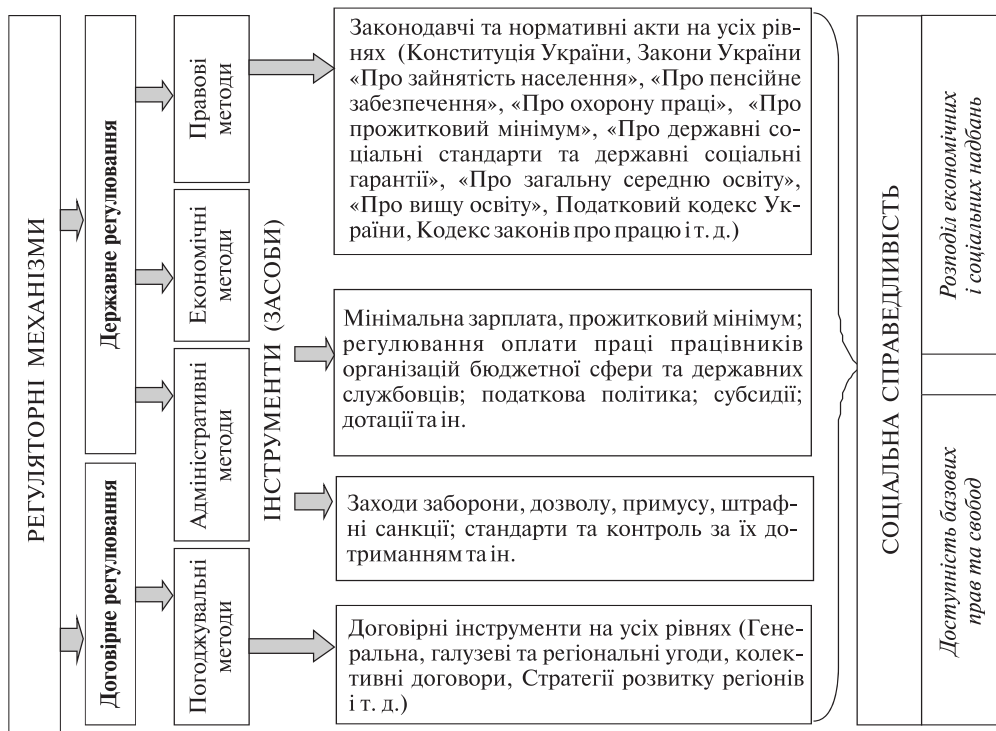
РЕГУЛЯТОРНІ МЕХАНІЗМИ

Державне регулювання

Договірне регулювання

Правові методи

Економічні методи

Адміністративні методи

Погоджувальні методи

ІНСТРУМЕНТИ (ЗАСОБИ)

Законодавчі та нормативні акти на усіх рівнях (Конституція України, Закони України «Про зайнятість населення», «Про пенсійне забезпечення», «Про охорону праці», «Про прожитковий мінімум», «Про державні соціальні стандарти та державні соціальні гарантії», «Про загальну середню освіту», «Про вищу освіту», Податковий кодекс України, Кодекс законів про працю і т. д.)

Мінімальна зарплата, прожитковий мінімум; регулювання оплати праці працівників організацій бюджетної сфери та державних службовців; податкова політика; субсидії; дотації та ін.

Заходи заборони, дозволу, примусу, штрафні санкції; стандарти та контроль за їх дотриманням та ін.

Договірні інструменти на усіх рівнях (Генеральна, галузеві та регіональні угоди, колективні договори, Стратегії розвитку регіонів і т. д.)

СОЦІАЛЬНА СПРАВЕДЛИВІСТЬ

Розподіл економічних і соціальних надбань

Доступність базових прав та свобод